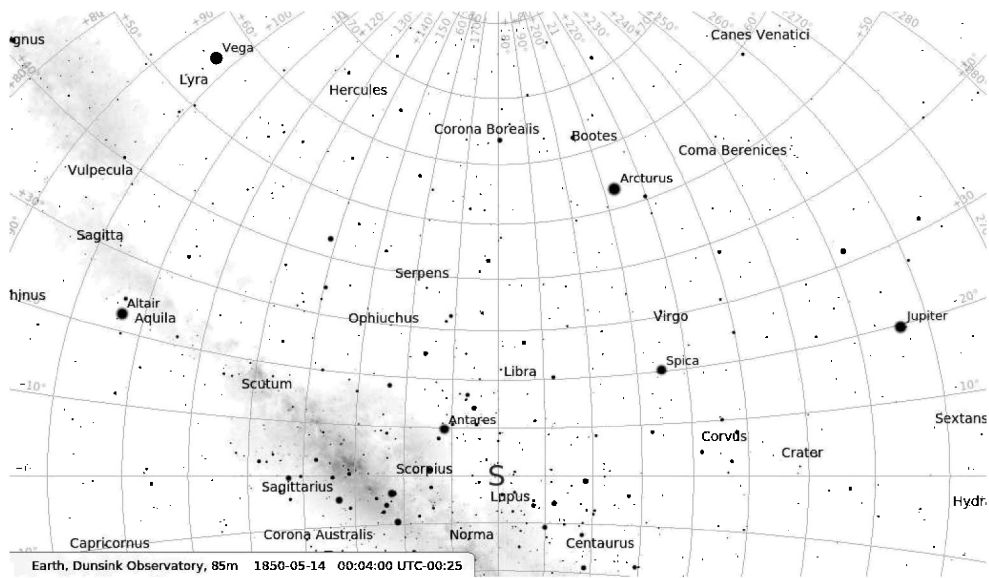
gnus
Vega
Lyra
Hercules
Canes Venatici
Corona Borealis
Bootes
Coma Berenices
Arcturus
Vulpecula
Sagitta
Serpens
hinus
Altair
Aquila
Ophiuchus
Virgo
Jupiter
Spica
Libra
Scutum
Antares
Corvus
Crater
Sextans
Scorpius
S
Sagittarius
Lupus
Hydr
Capricornus
Corona Australis
Norma
Centaurus
Earth, Dunsink Observatory, 85m 1850-05-14 00:04:00 UTC-00:25